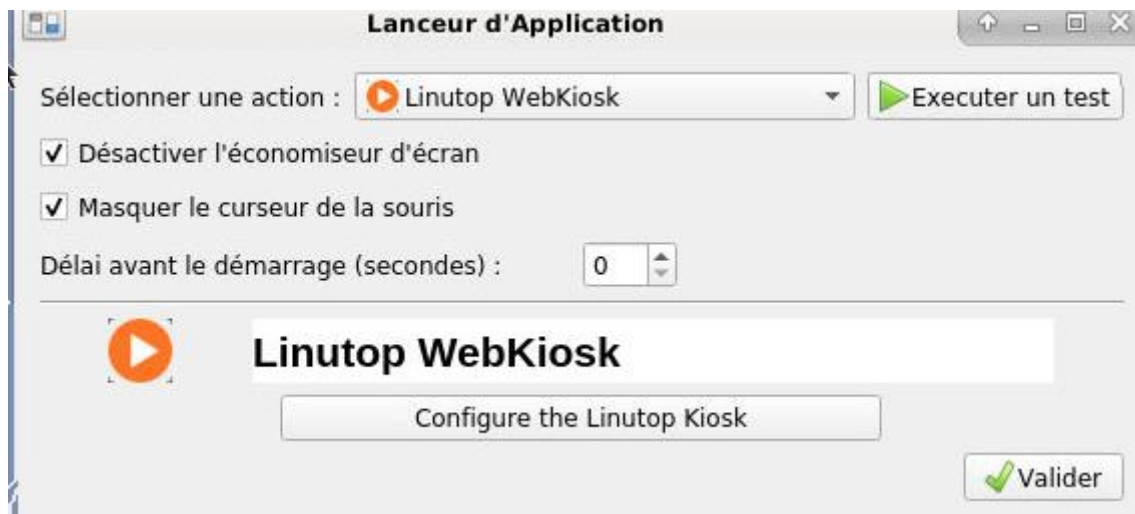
Lanceur d'Application

Sélectionner une action : Linutop WebKiosk

Executer un test

Désactiver l'économiseur d'écran

Masquer le curseur de la souris

Délai avant le démarrage (secondes) : 0

Linutop WebKiosk

Configure the Linutop Kiosk

Valider